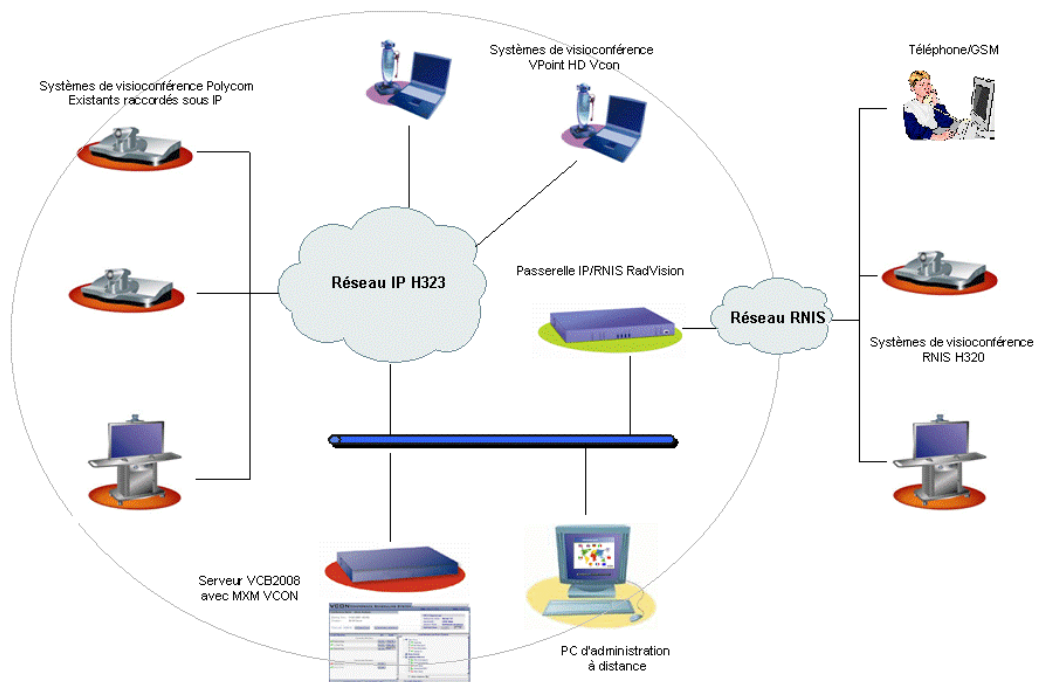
Systèmes de visioconférence Polycom
Existants raccordés sous IP

Systèmes de visioconférence
VPoint HD Vcon

Téléphone/GSM

Réseau IP H323

Passerelle IP/RNIS RadVision

Réseau RNIS

Systèmes de visioconférence
RNIS H320

Serveur VCB2008
avec MXM VCON

PC d'administration
à distance